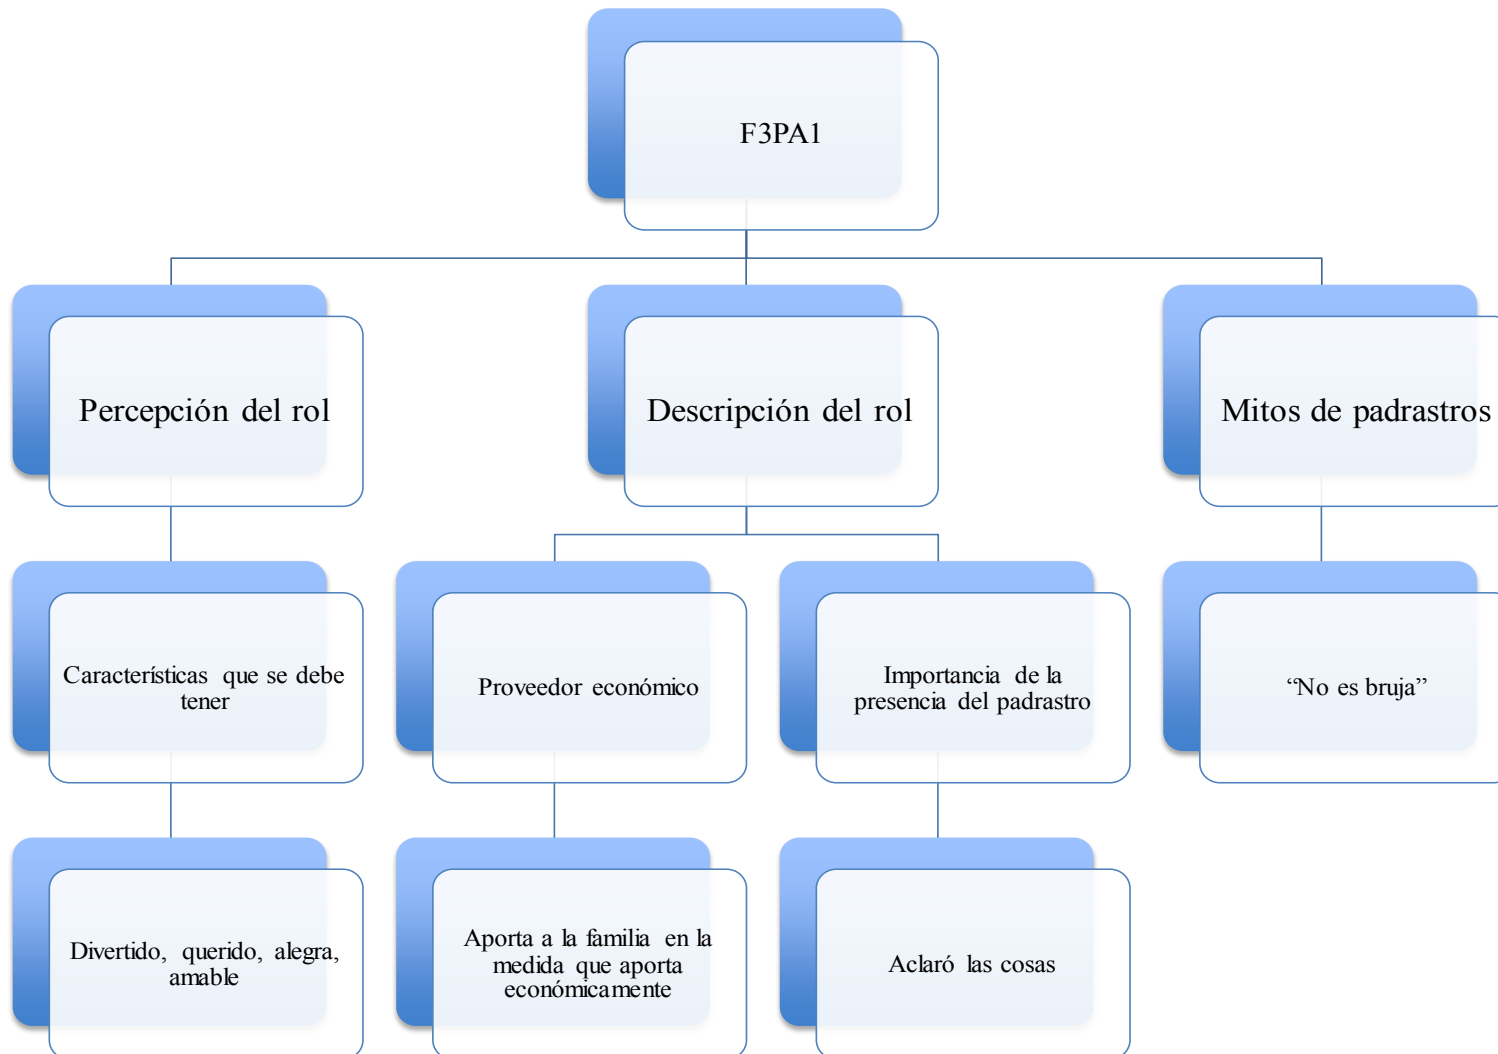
F3PA1

Percepción del rol

Descripción del rol

Mitos de padrastros

Características que se debe tener

Proveedor económico

Importancia de la presencia del padrastro

“No es bruja”

Divertido, querido, alegra, amable

Aporta a la familia en la medida que aporta económicamente

Aclaró las cosas